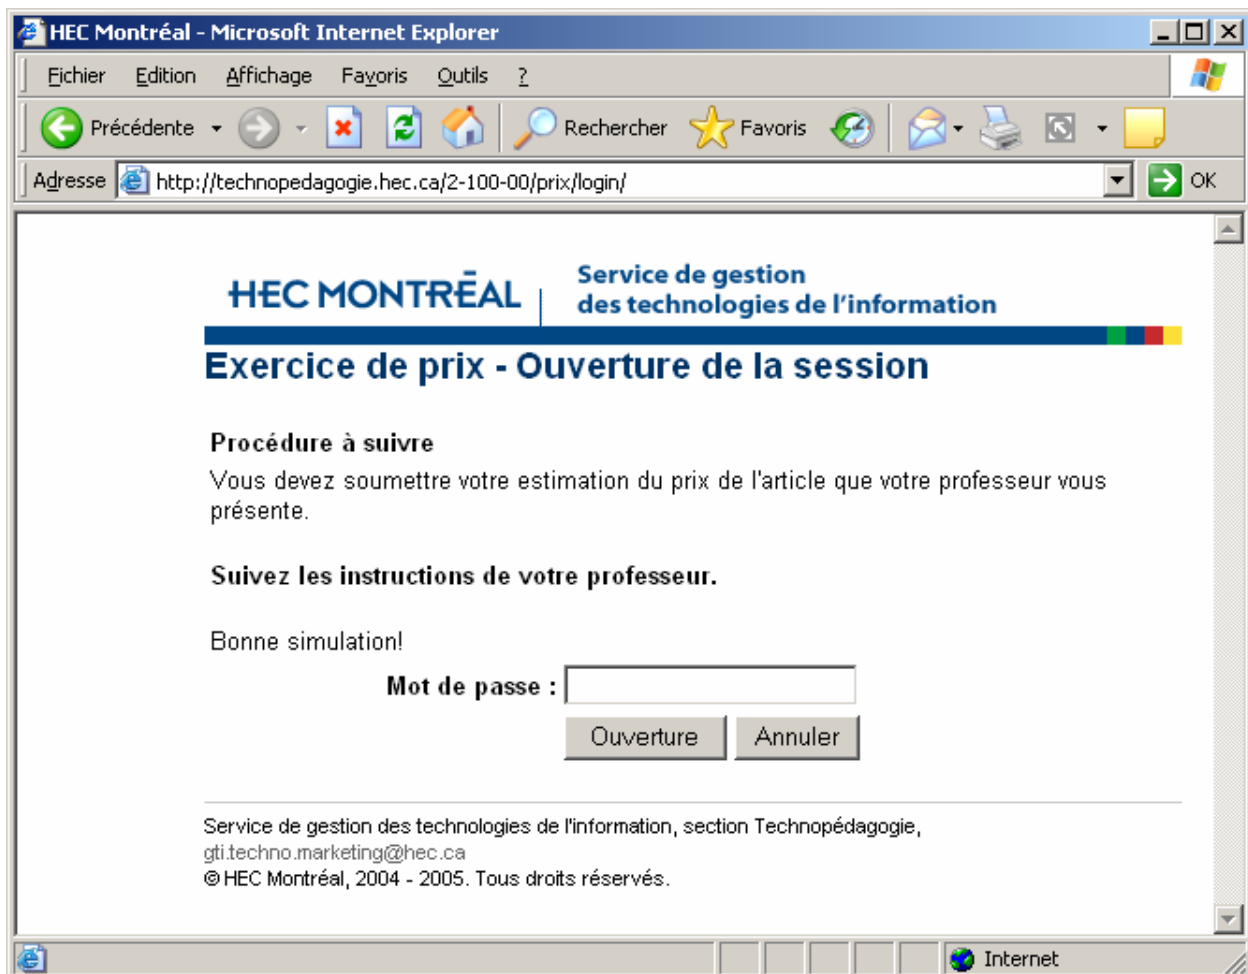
HEC Montréal - Microsoft Internet Explorer

Fichier Edition Affichage Favoris Outils ?

Précédente Rechercher Favoris

Adresse http://technopedagogie.hec.ca/2-100-00/prix/login/ OK

HEC MONTRĒAL | Service de gestion des technologies de l'information

Exercice de prix - Ouverture de la session

Procédure à suivre

Vous devez soumettre votre estimation du prix de l'article que votre professeur vous présente.

Suivez les instructions de votre professeur.

Bonne simulation!

Mot de passe :

Ouverture Annuler

Service de gestion des technologies de l'information, section Technopédagogie, gti.techno.marketing@hec.ca
© HEC Montréal, 2004 - 2005. Tous droits réservés.

Internet